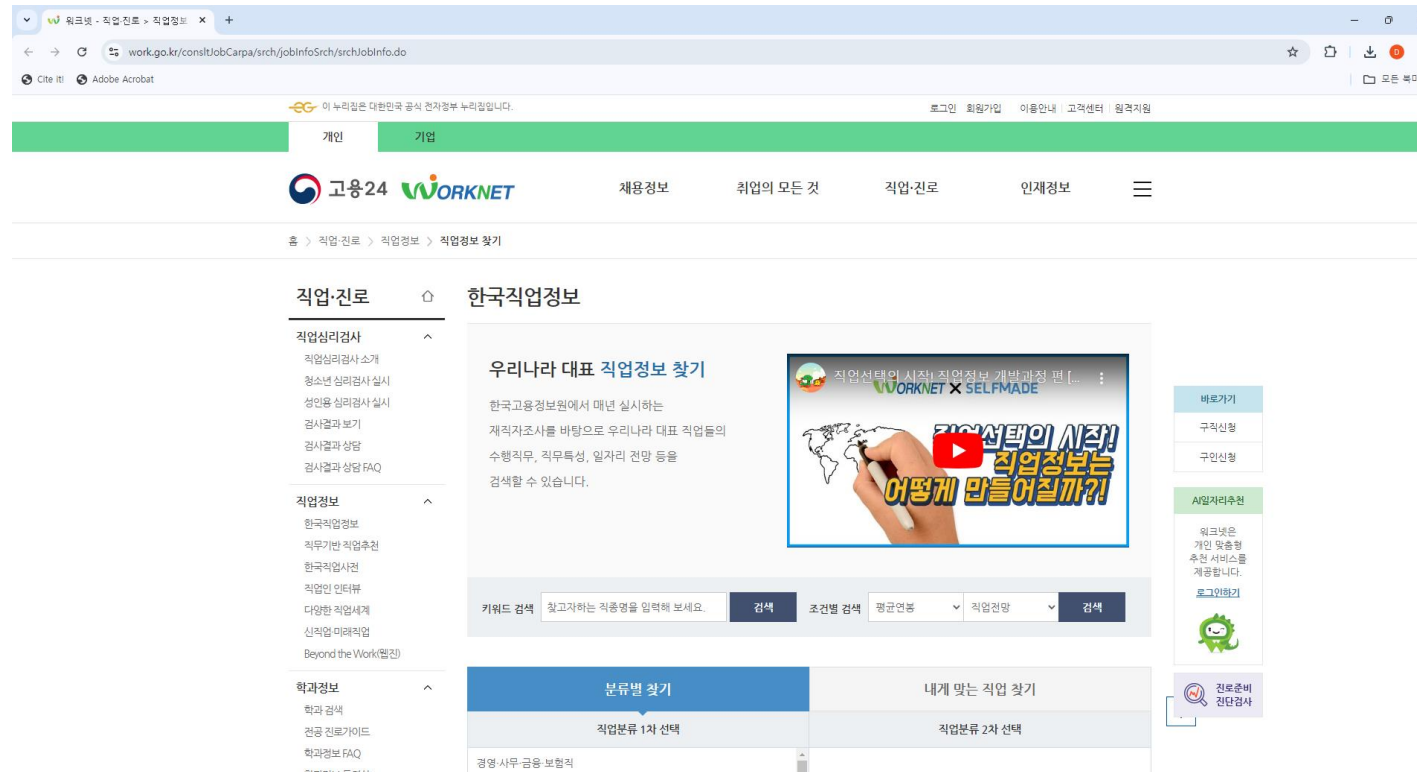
워크넷 - 직업·진로 > 직업정보 ×
work.go.kr/consltJobCarpa/srch/jobInfoSrch/srchJobInfo.do
Cite it! Adobe Acrobat
모든 북마

이 누리집은 대한민국 공식 전자정부 누리집입니다.
로그인 회원가입 이용안내 고객센터 원격지원

개인 기업

고용24 WORKNET
채용정보 취업의 모든 것 직업·진로 인재정보

홈 > 직업·진로 > 직업정보 > 직업정보 찾기

직업·진로

직업심리검사
직업심리검사 소개
청소년 심리검사 실시
성인용 심리검사 실시
검사결과 보기
검사결과 상담
검사결과 상담 FAQ

직업정보
한국직업정보
직무기반 직업추천
한국직업사전
직업인 인터뷰
다양한 직업세계
신직업·미래직업
Beyond the Work(웹진)

학과정보
학과 검색
전공 진로가이드
학과정보 FAQ

한국직업정보

우리나라 대표 직업정보 찾기
한국고용정보원에서 매년 실시하는 재직자조사를 바탕으로 우리나라 대표 직업들의 수행직무, 직무특성, 일자리 전망 등을 검색할 수 있습니다.

직업선택의 시작! 직업정보 개발과정 편 [...
WORKNET X SELFMADE
직업선택의 시작! 직업정보는 어떻게 만들어질까?!

키워드 검색 찾고자하는 직종명을 입력해 보세요. 검색 조건별 검색 평균연봉 직업전망 검색

분류별 찾기 내게 맞는 직업 찾기
직업분류 1차 선택 직업분류 2차 선택
경영·사무·금융·보험직

바로가기
구직신청
구인신청

AI일자리추천
워크넷은 개인 맞춤형 추천 서비스를 제공합니다.
로그인하기

진로준비 진단검사